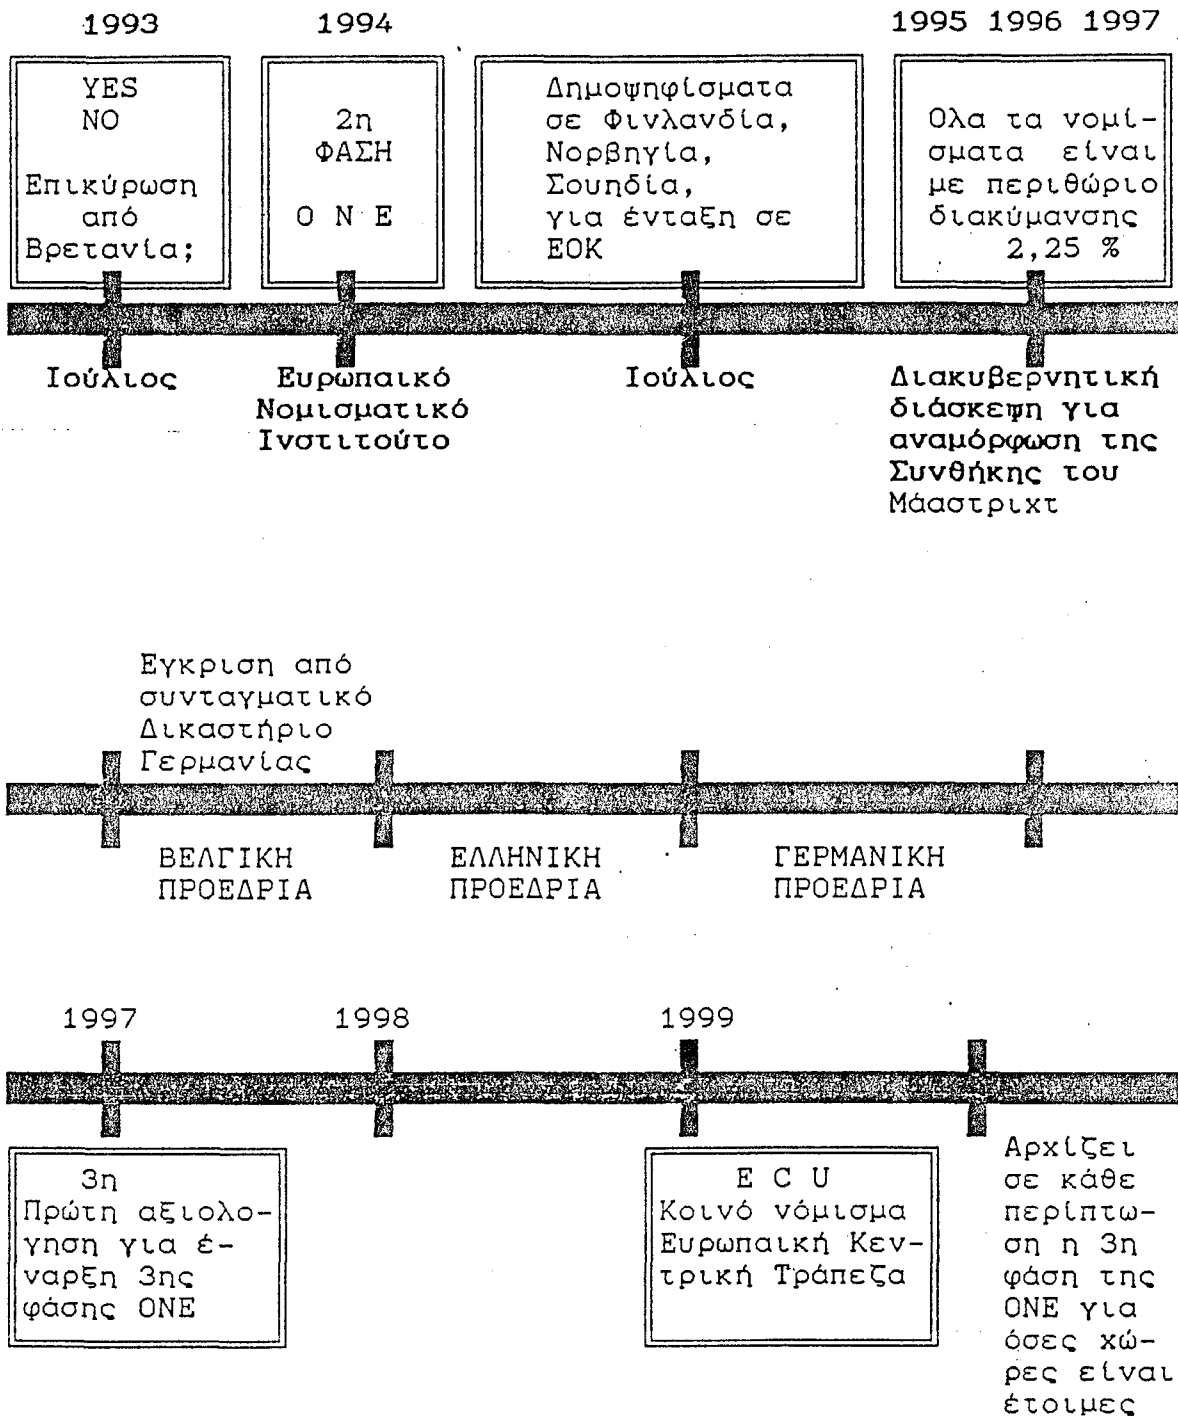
1993 1994 1995 1996 1997

YES
NO

Επικύρωση από Βρετανία;

2η ΦΑΣΗ

Ο Ν Ε

Δημοψηφίσματα σε Φινλανδία, Νορβηγία, Σουηδία, για ένταξη σε ΕΟΚ

Ολα τα νομίσματα είναι με περιθώριο διακύμανσης 2,25 %

Ιούλιος

Ευρωπαικό Νομισματικό Ινστιτούτο

Ιούλιος

Διακυβερνητική διάσκεψη για αναμόρφωση της Συνθήκης του Μάαστριχτ

Εγκριση από συνταγματικό Δικαστήριο Γερμανίας

ΒΕΛΓΙΚΗ ΠΡΟΕΔΡΙΑ

ΕΛΛΗΝΙΚΗ ΠΡΟΕΔΡΙΑ

ΓΕΡΜΑΝΙΚΗ ΠΡΟΕΔΡΙΑ

1997 1998 1999

3η
Πρώτη αξιολογηση για έναρξη 3ης φάσης ΟΝΕ

E C U
Κοινό νόμισμα Ευρωπαική Κεντρική Τράπεζα

Αρχίζει σε κάθε περίπτωση η 3η φάση της ΟΝΕ για όσες χώρες είναι έτοιμες